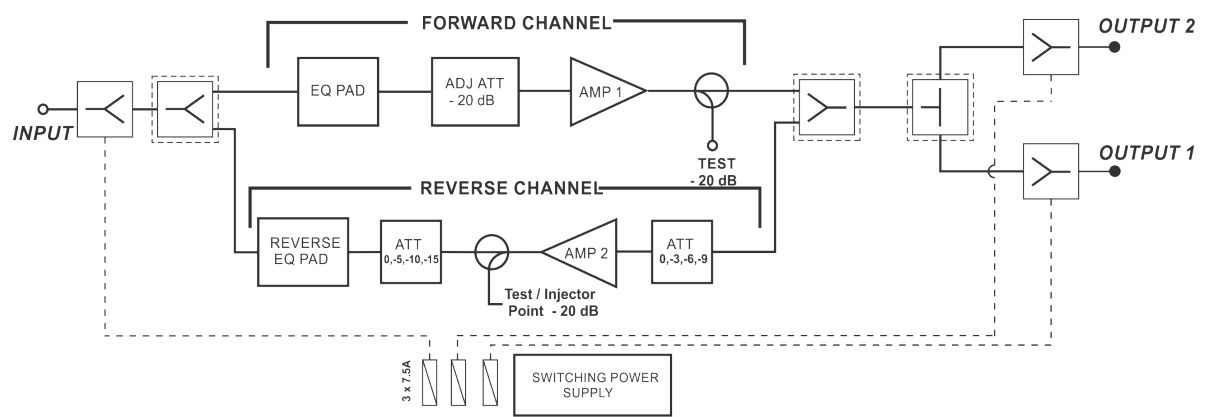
FORWARD CHANNEL

OUTPUT 2

INPUT

EQ PAD

ADJ ATT - 20 dB

AMP 1

TEST - 20 dB

OUTPUT 1

REVERSE CHANNEL

REVERSE EQ PAD

ATT 0,-5,-10,-15

AMP 2

ATT 0,-3,-6,-9

Test / Injector Point - 20 dB

3 x 7.5A

SWITCHING POWER SUPPLY